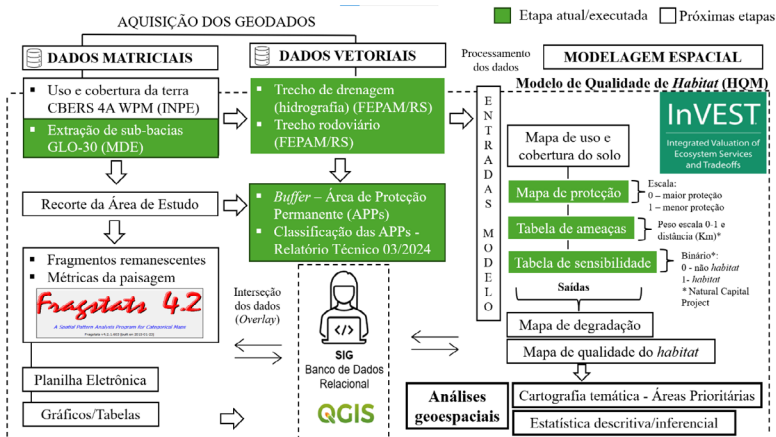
AQUISIÇÃO DOS GEODADOS

Etapa atual/executada

Próximas etapas

DADOS MATRICIAIS

DADOS VETORIAIS

Processamento dos dados

MODELAGEM ESPACIAL

Modelo de Qualidade de *Habitat* (HQM)

▪ Uso e cobertura da terra CBERS 4A WPM (INPE)

▪ Extração de sub-bacias GLO-30 (MDE)

▪ Trecho de drenagem (hidrografia) (FEPAM/RS)

▪ Trecho rodoviário (FEPAM/RS)

ENTRADAS MODELO

InVEST

Integrated Valuation of Ecosystem Services and Tradeoffs

Mapa de uso e cobertura do solo

Mapa de proteção

Escala:
0 – maior proteção
1 – menor proteção

Recorte da Área de Estudo

▪ *Buffer* – Área de Proteção Permanente (APPs)

▪ Classificação das APPs - Relatório Técnico 03/2024

Tabela de ameaças

Peso escala 0-1 e distância (Km)*

Tabela de sensibilidade

Binário*:
0 - não *habitat*
1- *habitat*
* Natural Capital Project

▪ Fragmentos remanescentes

▪ Métricas da paisagem

Fragstats 4.2

A Spatial Pattern Analysis Program for Categorical Maps

Interseção dos dados (*Overlay*)

Saídas

Mapa de degradação

Mapa de qualidade do *habitat*

SIG
Banco de Dados Relacional

QGIS

Planilha Eletrônica

Gráficos/Tabelas

Análises geoespaciais

Cartografia temática - Áreas Prioritárias

Estatística descritiva/inferencial